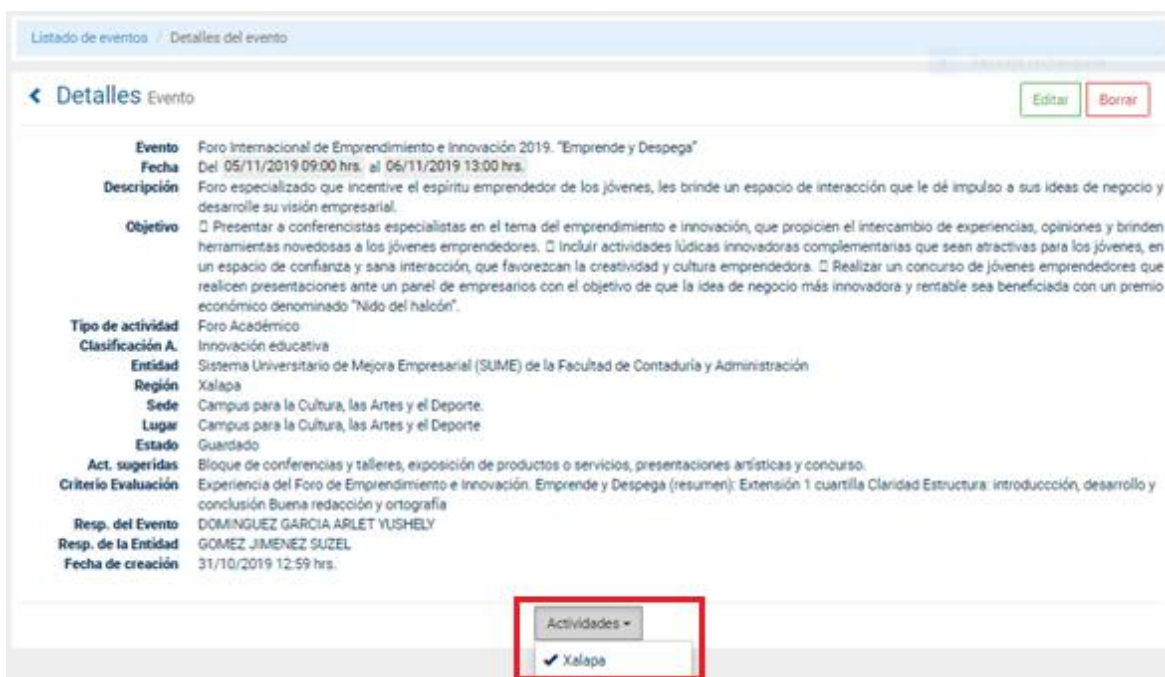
Listado de eventos / Detalles del evento

‹ Detalles Evento

Editar Borrar

| | |
|---|---|
| Evento | Foro Internacional de Emprendimiento e Innovación 2019. "Emprende y Despega" |
| Fecha | Del 05/11/2019 09:00 hrs. al 06/11/2019 13:00 hrs. |
| Descripción | Foro especializado que incentive el espíritu emprendedor de los jóvenes, les brinde un espacio de interacción que le dé impulso a sus ideas de negocio y desarrolle su visión empresarial. |
| Objetivo |  Presentar a conferencistas especialistas en el tema del emprendimiento e innovación, que propicien el intercambio de experiencias, opiniones y brinden herramientas novedosas a los jóvenes emprendedores.  Incluir actividades lúdicas innovadoras complementarias que sean atractivas para los jóvenes, en un espacio de confianza y sana interacción, que favorezcan la creatividad y cultura emprendedora.  Realizar un concurso de jóvenes emprendedores que realicen presentaciones ante un panel de empresarios con el objetivo de que la idea de negocio más innovadora y rentable sea beneficiada con un premio económico denominado "Nido del halcón". |
| Tipo de actividad | Foro Académico |
| Clasificación A. | Innovación educativa |
| Entidad | Sistema Universitario de Mejora Empresarial (SUME) de la Facultad de Contaduría y Administración |
| Región | Xalapa |
| Sede | Campus para la Cultura, las Artes y el Deporte. |
| Lugar | Campus para la Cultura, las Artes y el Deporte |
| Estado | Guardado |
| Act. sugeridas | Bloque de conferencias y talleres, exposición de productos o servicios, presentaciones artísticas y concurso. |
| Criterio Evaluación | Experiencia del Foro de Emprendimiento e Innovación. Emprende y Despega (resumen): Extensión 1 cuartilla Claridad Estructura: introducción, desarrollo y conclusión Buena redacción y ortografía |
| Resp. del Evento | DOMINGUEZ GARCIA ARLET YUSHELY |
| Resp. de la Entidad | GOMEZ JIMENEZ SUZEL |
| Fecha de creación | 31/10/2019 12:59 hrs. |

Actividades ▾

✔ Xalapa